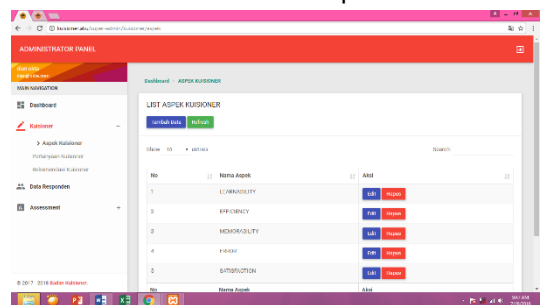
localhost.aku/super-admin/kuisioner/aspek

ADMINISTRATOR PANEL

MAIN NAVIGATION

Dashboard

Kuisioner

> Aspek Kuisioner

Pertanyaan Kuisioner

Rekomendasi Kuisioner

Data Responden

Assessment

© 2017 - 2018 Kuisioner.

Dashboard > ASPEK KUISIONER

LIST ASPEK KUISIONER

Tambah Data Refresh

Show 10 entries

Search:

| No | Nama Aspek | Aksi |
|---|---|---|
| 1 | LEARNABILITY | Edit Hapus |
| 2 | EFFICIENCY | Edit Hapus |
| 3 | MEMORABILITY | Edit Hapus |
| 4 | ERROR | Edit Hapus |
| 5 | SATISFACTION | Edit Hapus |
| No | Nama Aspek | Aksi |